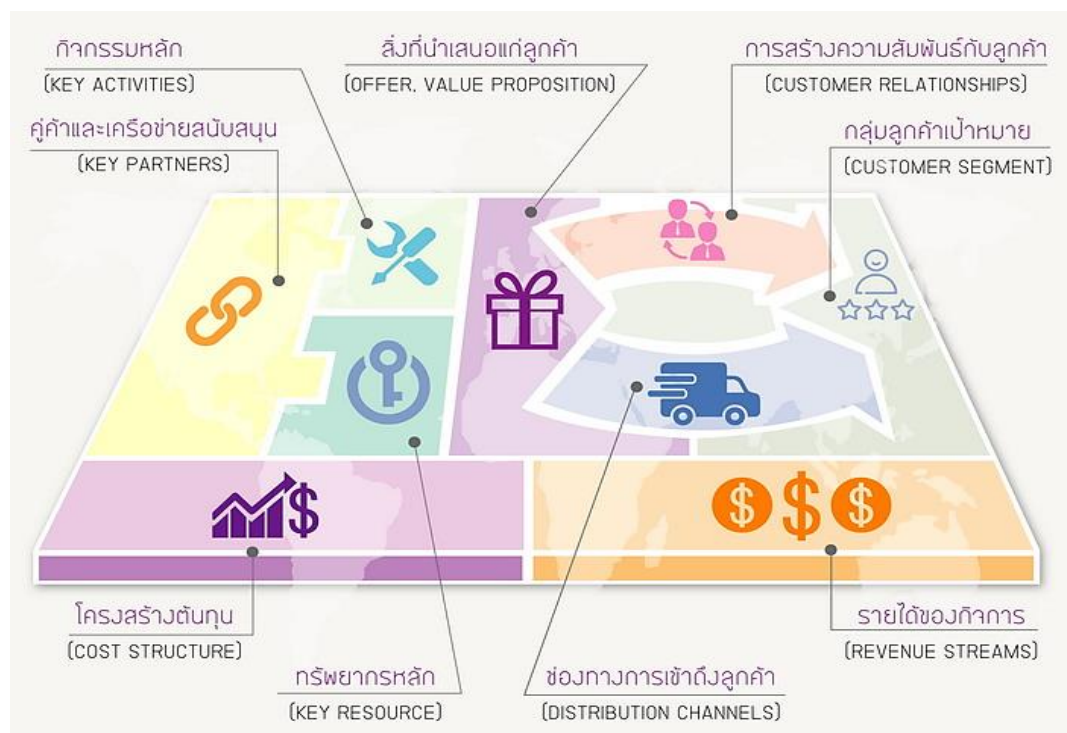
กิจกรรมหลัก
(KEY ACTIVITIES)

สิ่งที่นำเสนอแก่ลูกค้า
(OFFER, VALUE PROPOSITION)

การสร้างความสัมพันธ์กับลูกค้า
(CUSTOMER RELATIONSHIPS)

คู่ค้าและเครือข่ายสนับสนุน
(KEY PARTNERS)

กลุ่มลูกค้าเป้าหมาย
(CUSTOMER SEGMENT)

โครงสร้างต้นทุน
(COST STRUCTURE)

รายได้ของกิจการ
(REVENUE STREAMS)

ทรัพยากรหลัก
(KEY RESOURCE)

ช่องทางการเข้าถึงลูกค้า
(DISTRIBUTION CHANNELS)